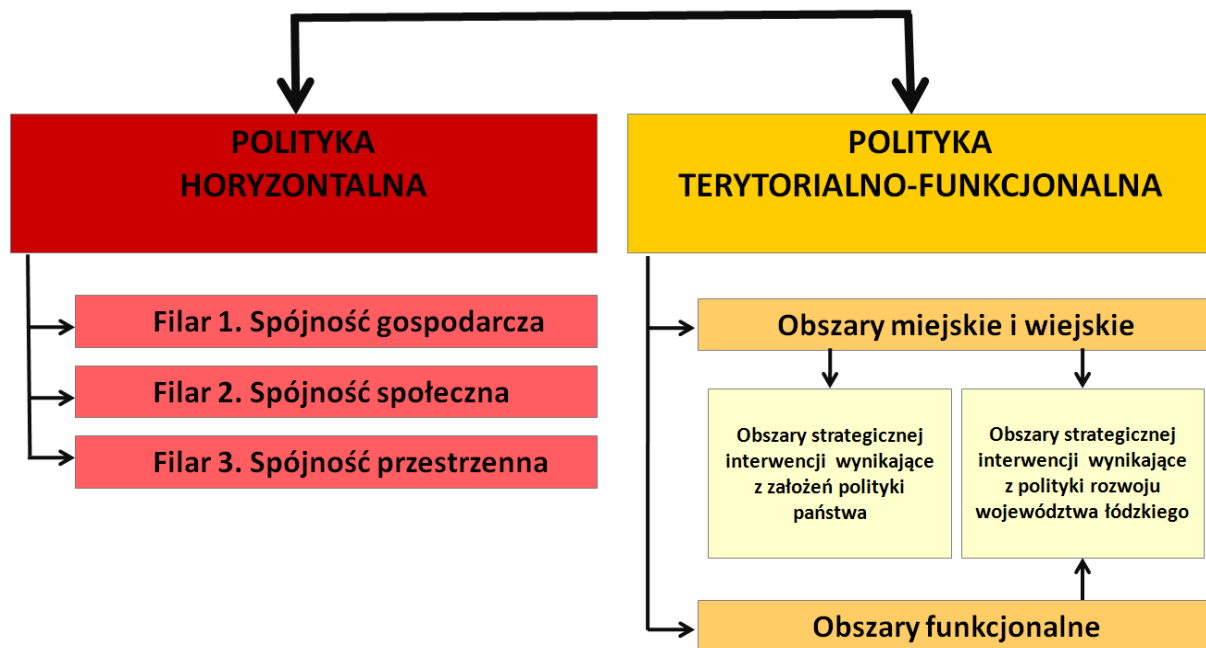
POLITYKA HORYZONTALNA

Filar 1. Spójność gospodarcza

Filar 2. Spójność społeczna

Filar 3. Spójność przestrzenna

POLITYKA TERYTORIALNO-FUNKCJONALNA

Obszary miejskie i wiejskie

Obszary strategicznej interwencji wynikające z założeń polityki państwa

Obszary strategicznej interwencji wynikające z polityki rozwoju województwa łódzkiego

Obszary funkcjonalne